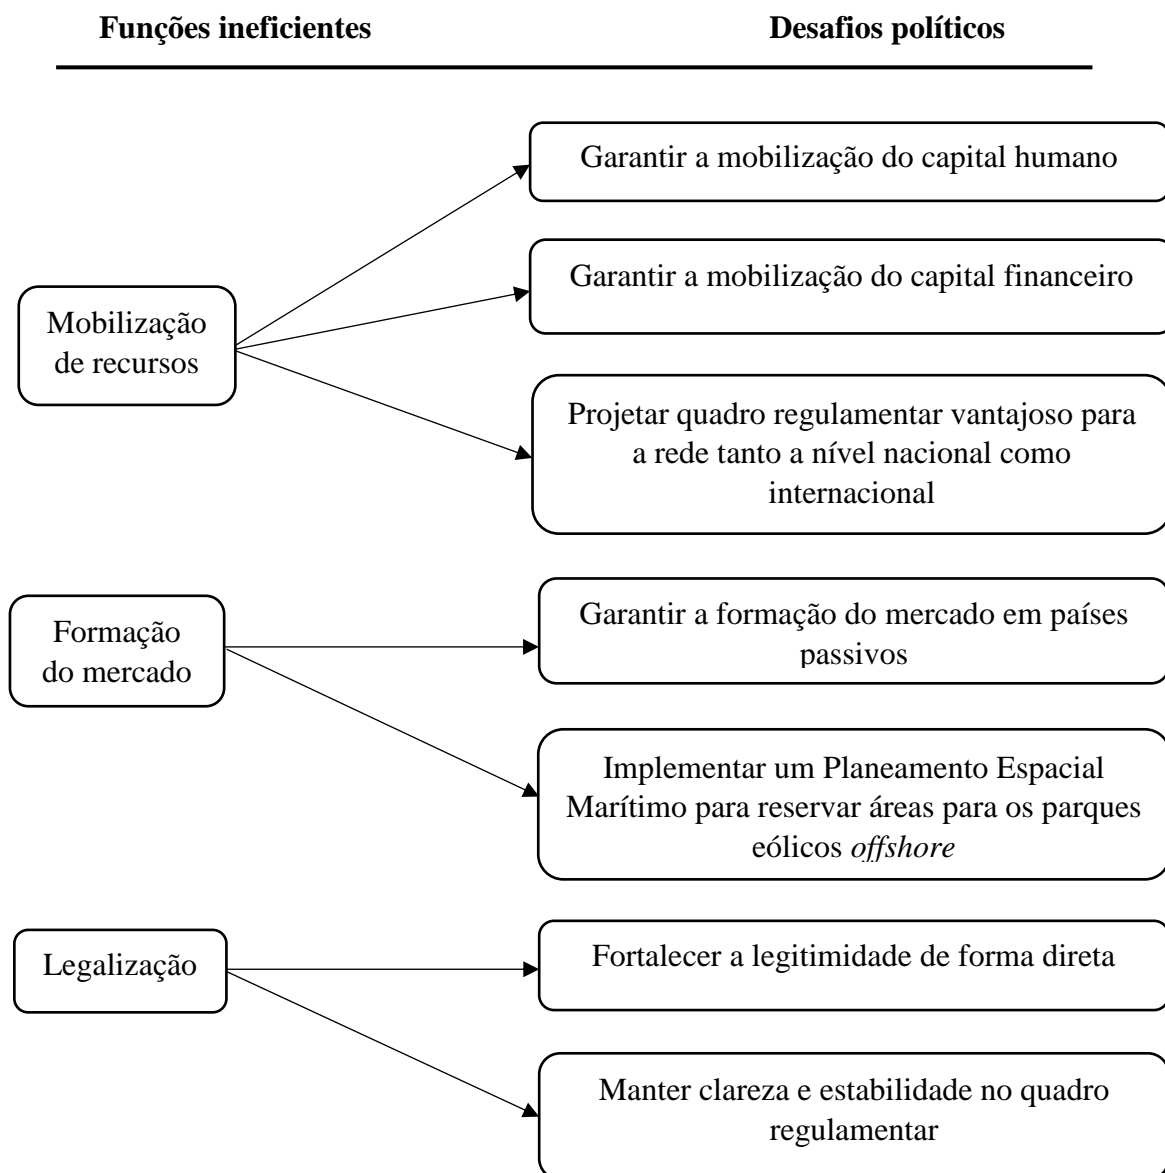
**Funções ineficientes** **Desafios políticos**

Garantir a mobilização do capital humano

Mobilização de recursos

Garantir a mobilização do capital financeiro

Projetar quadro regulamentar vantajoso para a rede tanto a nível nacional como internacional

Formação do mercado

Garantir a formação do mercado em países passivos

Implementar um Planeamento Espacial Marítimo para reservar áreas para os parques eólicos *offshore*

Legalização

Fortalecer a legitimidade de forma direta

Manter clareza e estabilidade no quadro regulamentar